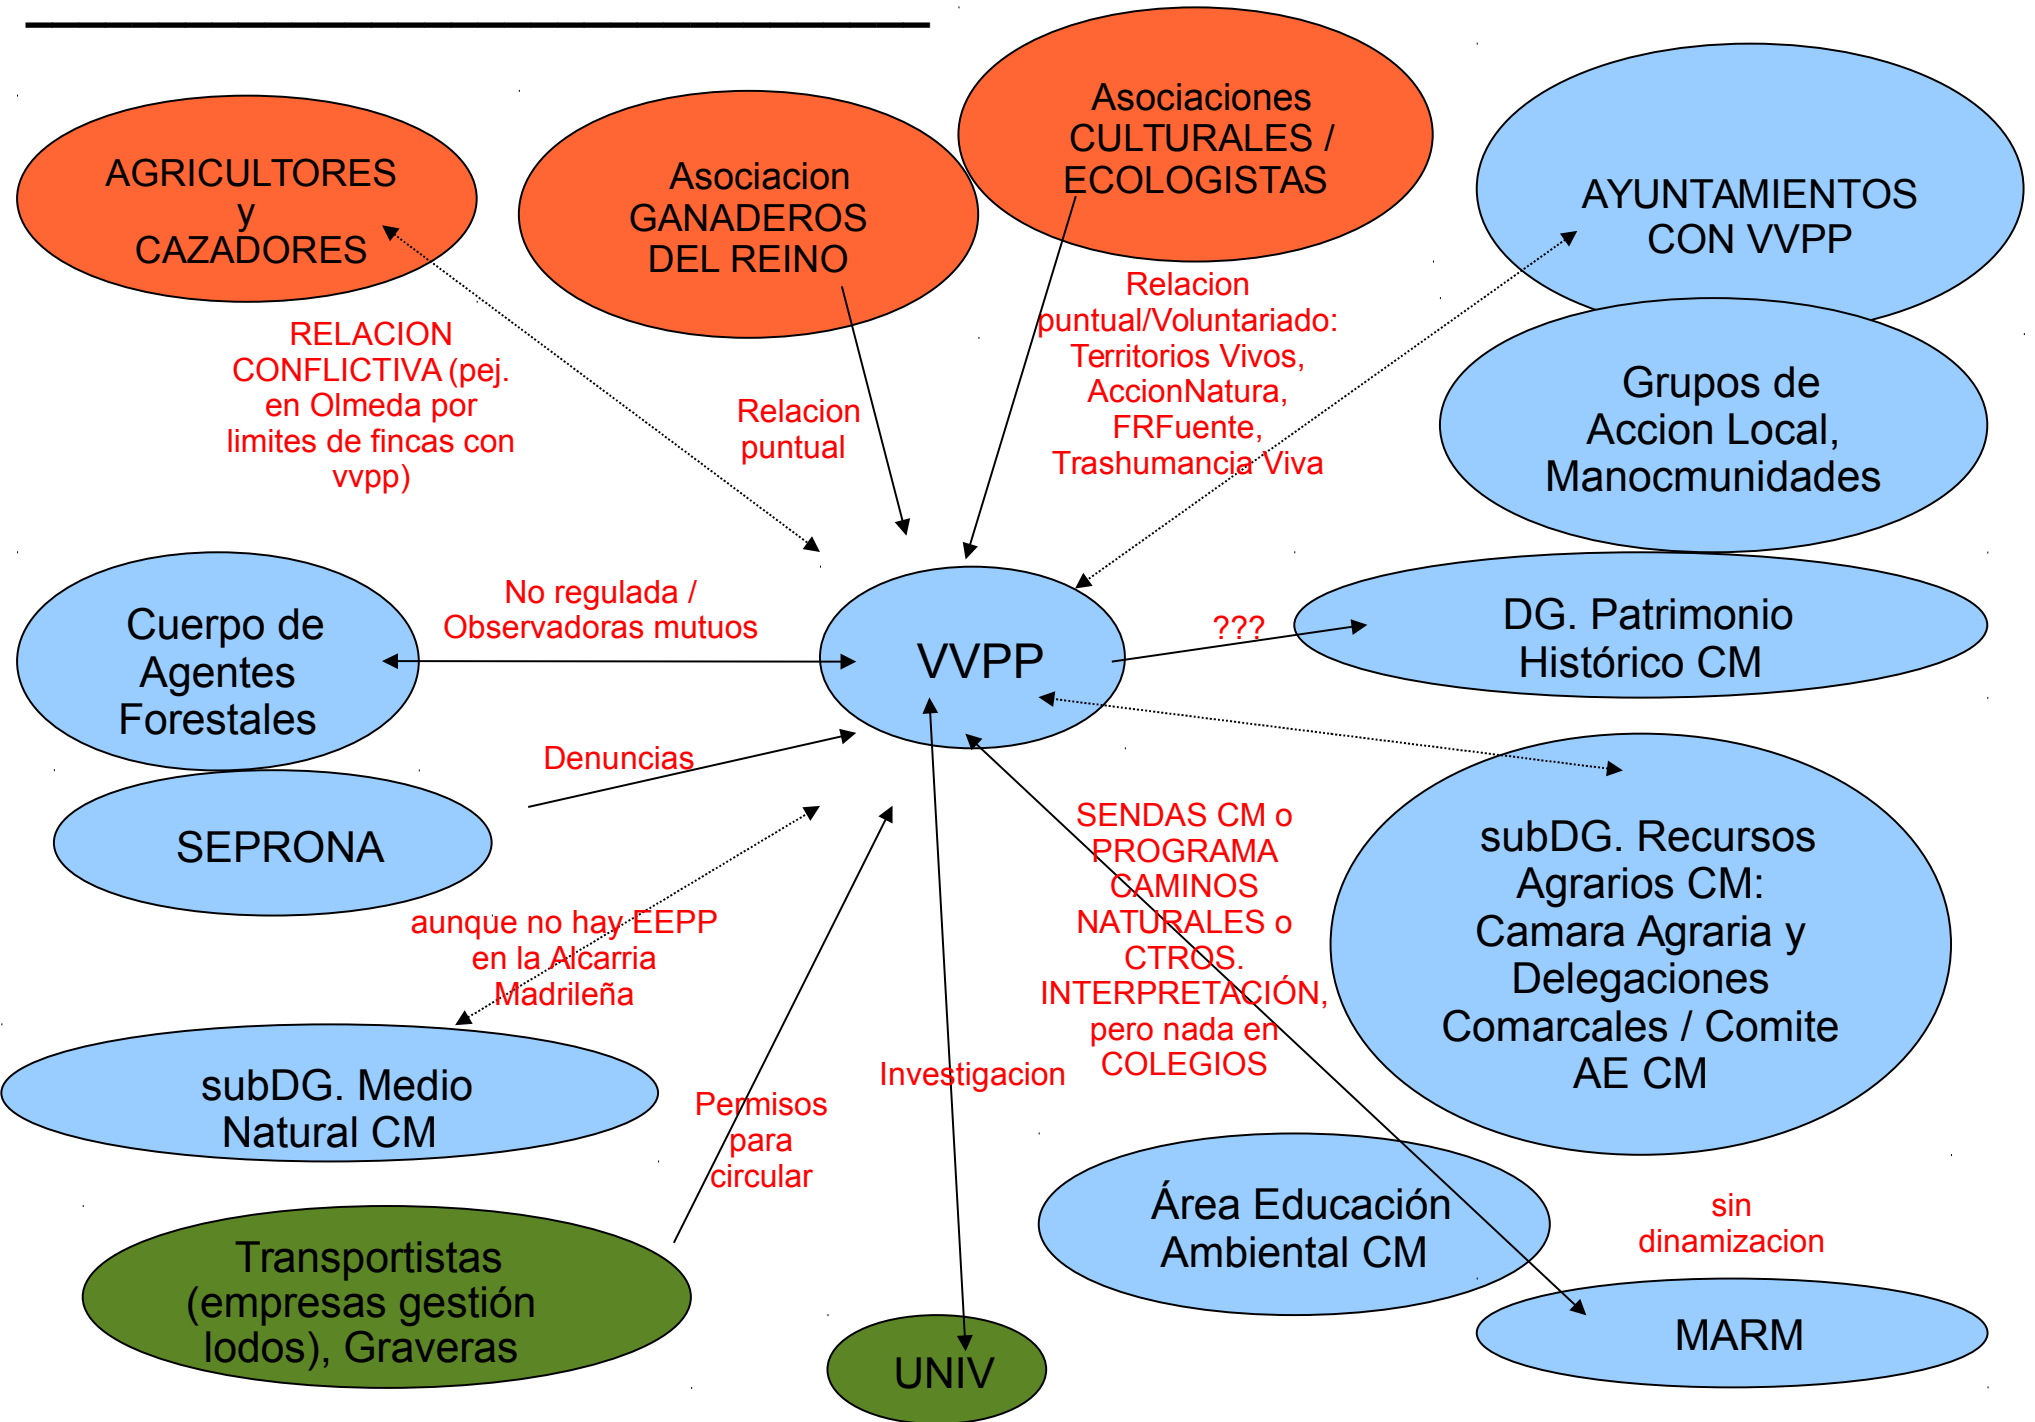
AGRICULTORES y CAZADORES

Asociacion GANADEROS DEL REINO

Asociaciones CULTURALES / ECOLOGISTAS

AYUNTAMIENTOS CON VVPP

RELACION CONFLICTIVA (pej. en Olmeda por limites de fincas con vvpp)

Relacion puntual

Relacion puntual/Voluntariado: Territorios Vivos, AccionNatura, FRFuente, Trashumancia Viva

Grupos de Accion Local, Manocmunidades

Cuerpo de Agentes Forestales

No regulada / Observadoras mutuos

VVPP

???

DG. Patrimonio Histórico CM

Denuncias

SEPRONA

SENDAS CM o PROGRAMA CAMINOS NATURALES o CTROS. INTERPRETACIÓN, pero nada en COLEGIOS

subDG. Recursos Agrarios CM: Camara Agraria y Delegaciones Comarcales / Comite AE CM

aunque no hay EEPP en la Alcarria Madrileña

subDG. Medio Natural CM

Investigacion

Permisos para circular

Área Educación Ambiental CM

sin dinamizacion

Transportistas (empresas gestión lodos), Graveras

UNIV

MARM